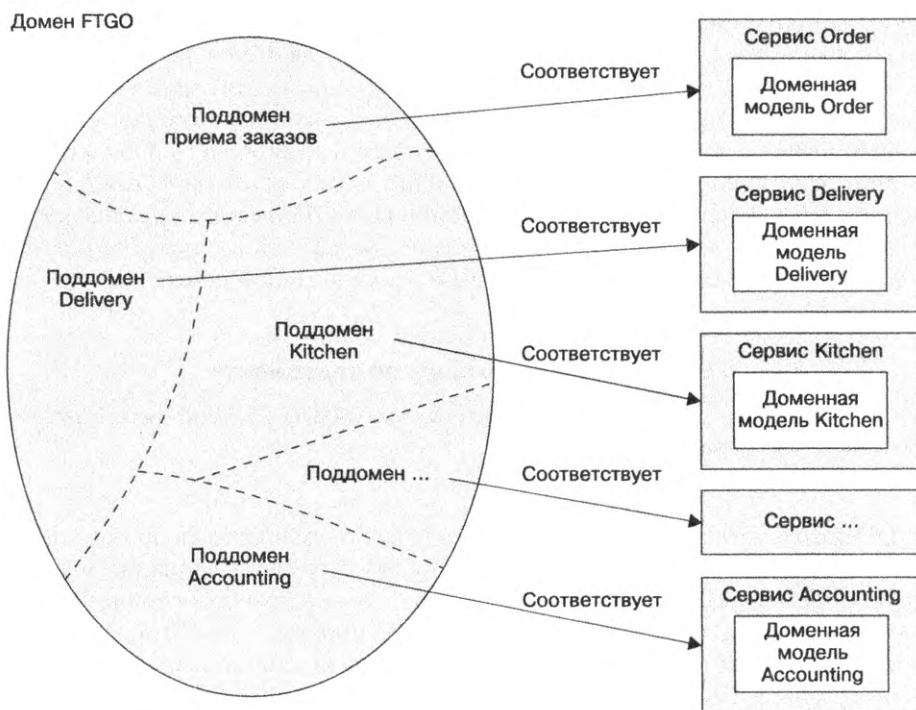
Домен FTGO

Поддомен приема заказов

Соответствует

Сервис Order

Доменная модель Order

Поддомен Delivery

Соответствует

Сервис Delivery

Доменная модель Delivery

Поддомен Kitchen

Соответствует

Сервис Kitchen

Доменная модель Kitchen

Поддомен ...

Соответствует

Сервис ...

Поддомен Accounting

Соответствует

Сервис Accounting

Доменная модель Accounting